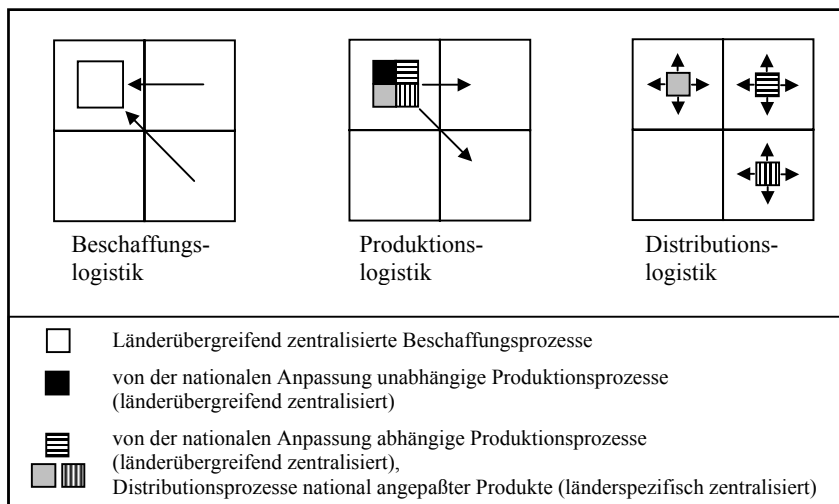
Beschaffungslogistik

Produktionslogistik

Distributionslogistik

Länderübergreifend zentralisierte Beschaffungsprozesse

von der nationalen Anpassung unabhängige Produktionsprozesse (länderübergreifend zentralisiert)

von der nationalen Anpassung abhängige Produktionsprozesse (länderübergreifend zentralisiert), Distributionsprozesse national angepaßter Produkte (länderspezifisch zentralisiert)